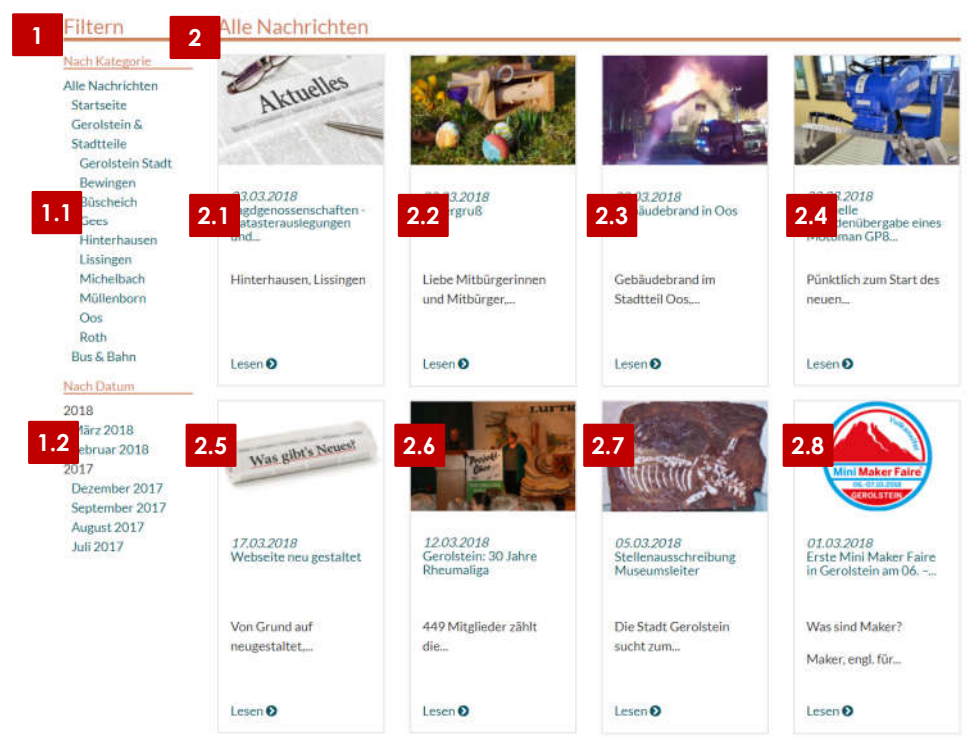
1 Filtern

Nach Kategorie

Alle Nachrichten
Startseite
Gerolstein & Stadtteile
Gerolstein Stadt
Bewingen
Büscheich
Gees
Hinterhausen
Lissingen
Michelbach
Müllenborn
Oos
Roth
Bus & Bahn

1.1

Nach Datum

2018
März 2018
Februar 2018
2017
Dezember 2017
September 2017
August 2017
Juli 2017

1.2

2 Alle Nachrichten

Aktuelles

2.1
23.03.2018
Jagdgenossenschaften - Katasterauslegungen und...

Hinterhausen, Lissingen

Lesen

2.2
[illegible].03.2018
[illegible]rgruß

Liebe Mitbürgerinnen und Mitbürger,...

Lesen

2.3
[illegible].03.2018
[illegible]äudebrand in Oos

Gebäudebrand im Stadtteil Oos,...

Lesen

2.4
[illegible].2018
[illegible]elle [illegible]denübergabe eines Motoman GP8...

Pünktlich zum Start des neuen...

Lesen

2.5
Was gibt's Neues?
17.03.2018
Webseite neu gestaltet

Von Grund auf neugestaltet,...

Lesen

2.6
12.03.2018
Gerolstein: 30 Jahre Rheumaliga

449 Mitglieder zählt die...

Lesen

2.7
05.03.2018
Stellenausschreibung Museumsleiter

Die Stadt Gerolstein sucht zum...

Lesen

2.8
Mini Maker Faire
06.-07.03.2018
GEROLSTEIN
01.03.2018
Erste Mini Maker Faire in Gerolstein am 06. -...

Was sind Maker?

Maker, engl. für...

Lesen